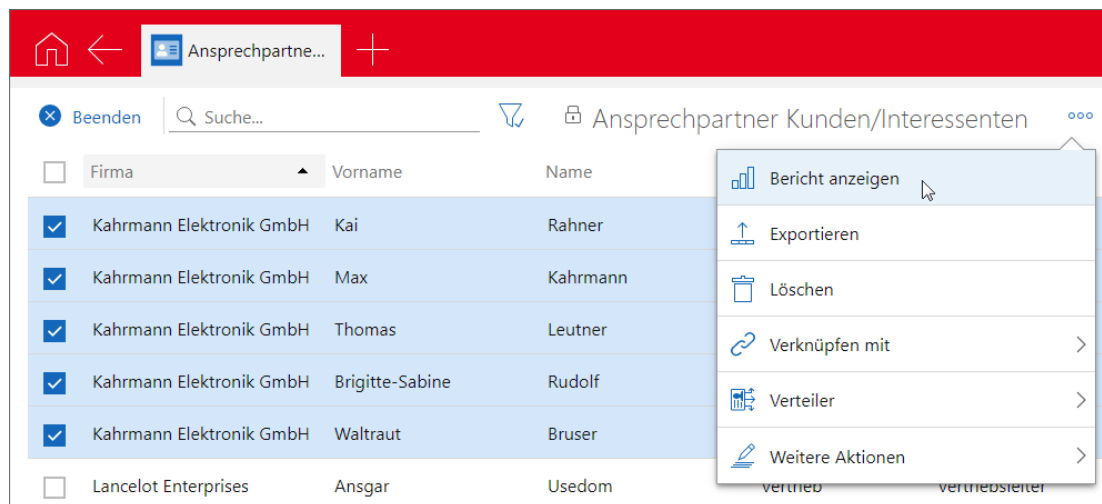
Ansprechpartne...

Beenden
Suche...
Ansprechpartner Kunden/Interessenten

| Firma | Vorname | Name |
|---|---|---|
| Kahrmann Elektronik GmbH | Kai | Rahner |
| Kahrmann Elektronik GmbH | Max | Kahrmann |
| Kahrmann Elektronik GmbH | Thomas | Leutner |
| Kahrmann Elektronik GmbH | Brigitte-Sabine | Rudolf |
| Kahrmann Elektronik GmbH | Waltraut | Bruser |
| Lancelot Enterprises | Ansgar | Usedom |

Bericht anzeigen
Exportieren
Löschen
Verknüpfen mit
Verteiler
Weitere Aktionen